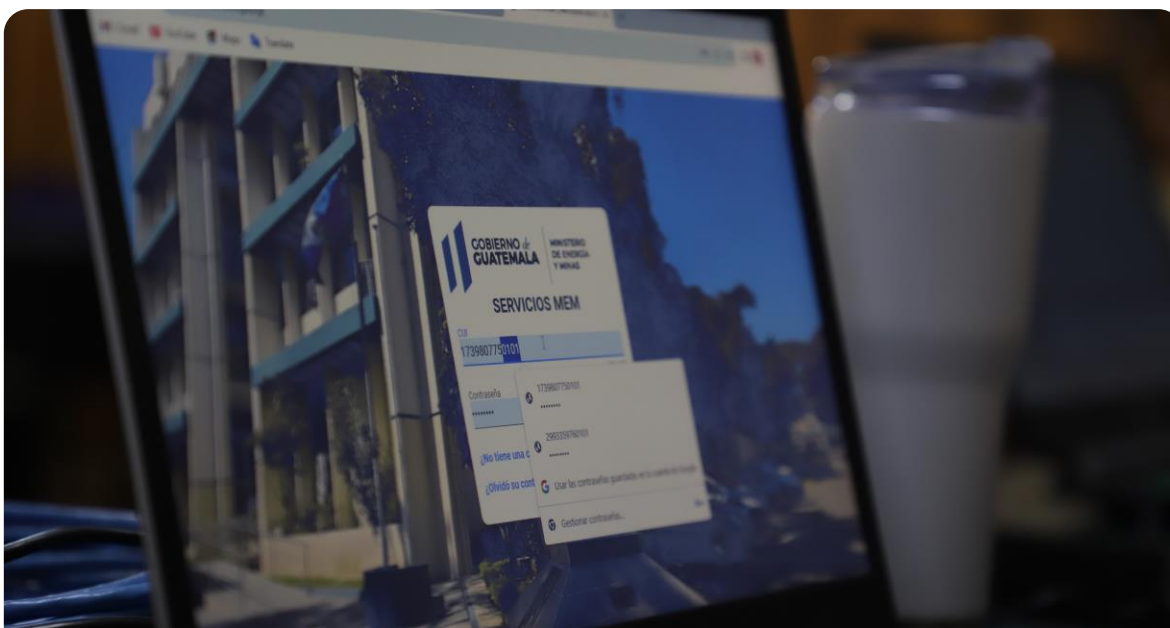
Gmail YouTube Maps Translate

GOBIERNO de GUATEMALA

MINISTERIO DE ENERGÍA Y MINAS

SERVICIOS MEM

CUI
1739807750101

Contraseña
••••••••

¿No tiene una c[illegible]

¿Olvidó su con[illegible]

1739807750101
••••••••

2993359760101
••••••••

Usar las contraseñas guardadas en la cuenta de Google

Gestionar contraseñas...